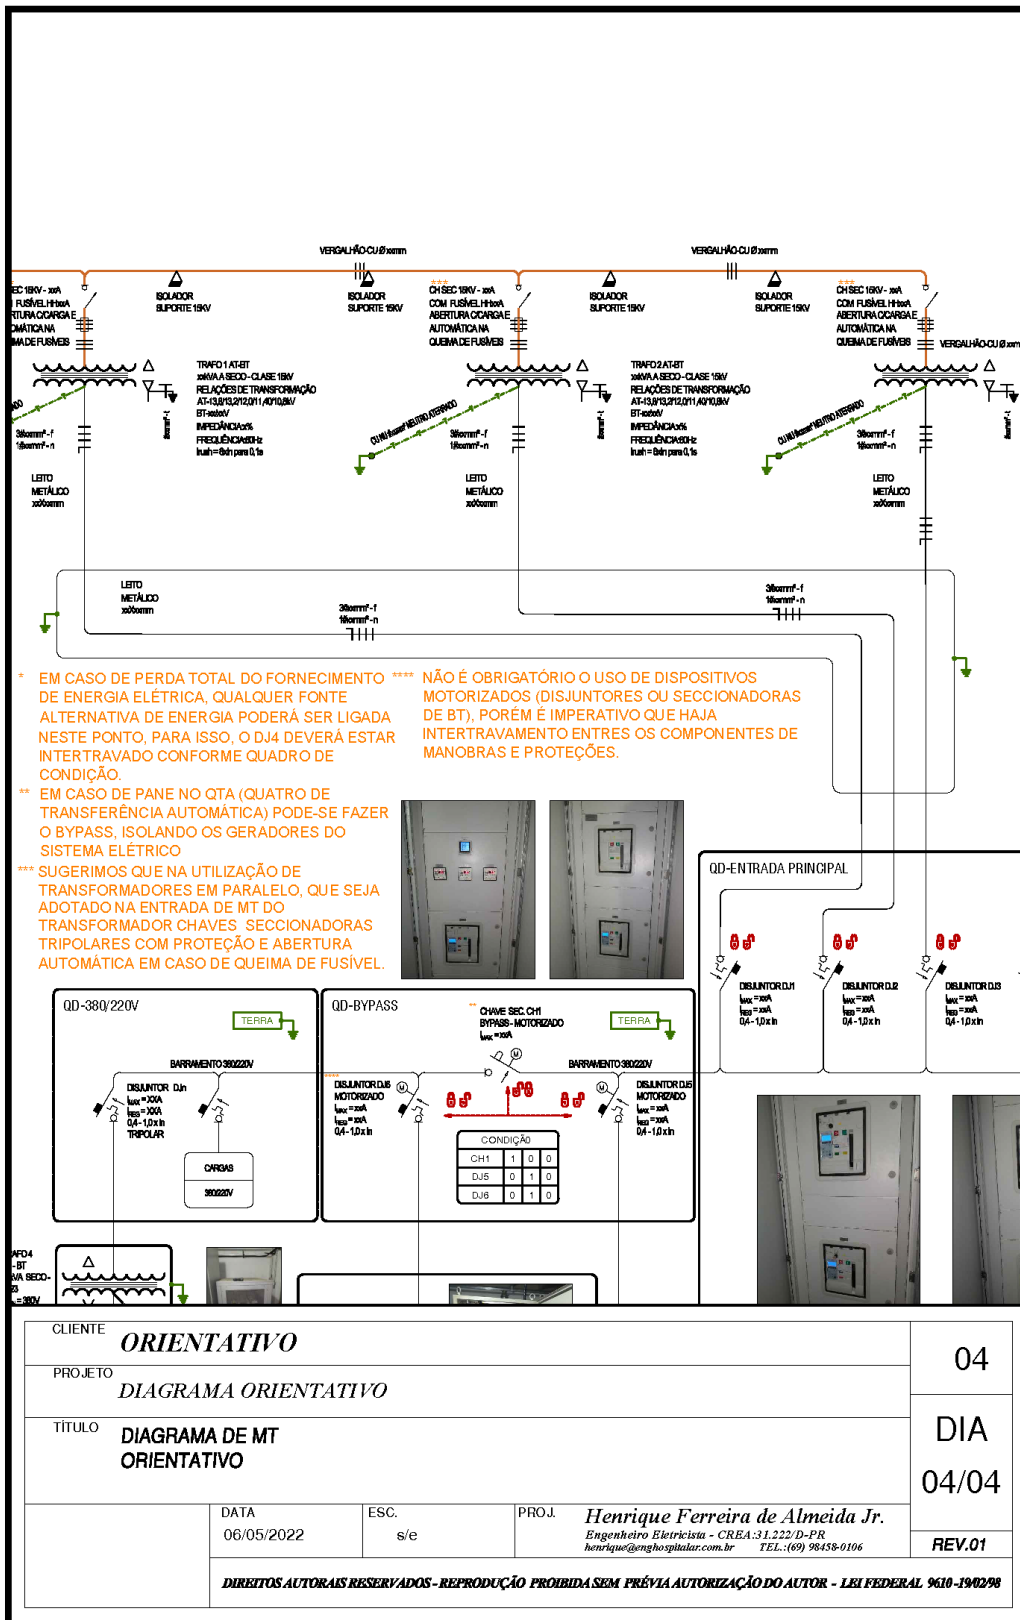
VERGALHÃO-CU Ø xxmm

VERGALHÃO-CU Ø xxmm

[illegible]EC 15KV - xxA
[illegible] FUSÍVEL HHxxA
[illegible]RTURA C/CARGA E
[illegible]OMÁTICA NA
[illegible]MA DE FUSÍVEIS

ISOLADOR
SUPORTE 15KV

ISOLADOR
SUPORTE 15KV

CH SEC 15KV - xxA
COM FUSÍVEL HHxxA
ABERTURA C/CARGA E
AUTOMÁTICA NA
QUEIMA DE FUSÍVEIS

ISOLADOR
SUPORTE 15KV

ISOLADOR
SUPORTE 15KV

CH SEC 15KV - xxA
COM FUSÍVEL HHxxA
ABERTURA C/CARGA E
AUTOMÁTICA NA
QUEIMA DE FUSÍVEIS

VERGALHÃO-CU Ø xxm

TRAFO 1 AT-BT
xxKVA A SECO - CLASE 15KV
RELAÇÕES DE TRANSFORMAÇÃO
AT-13,8/13,2/12,0/11,40/10,8kV
BT-xxx/xxV
IMPEDÂNCIA x%
FREQUÊNCIA 60Hz
Inrush = 8xIn para 0,1s

TRAFO 2 AT-BT
xxKVA A SECO - CLASE 15KV
RELAÇÕES DE TRANSFORMAÇÃO
AT-13,8/13,2/12,0/11,40/10,8kV
BT-xxx/xxV
IMPEDÂNCIA x%
FREQUÊNCIA 60Hz
Inrush = 8xIn para 0,1s

3#xxmm² - f
1#xxmm² - n

CU NU #xxmm² NEUTRO ATERRADO

3#xxmm² - f
1#xxmm² - n

CU NU #xxmm² NEUTRO ATERRADO

3#xxmm² - f
1#xxmm² - n

LEITO
METÁLICO
xxXxxmm

LEITO
METÁLICO
xxXxxmm

LEITO
METÁLICO
xxXxxmm

LEITO
METÁLICO
xxXxxmm

3#xxmm² - f
1#xxmm² - n

3#xxmm² - f
1#xxmm² - n

* EM CASO DE PERDA TOTAL DO FORNECIMENTO DE ENERGIA ELÉTRICA, QUALQUER FONTE ALTERNATIVA DE ENERGIA PODERÁ SER LIGADA NESTE PONTO, PARA ISSO, O DJ4 DEVERÁ ESTAR INTERTRAVADO CONFORME QUADRO DE CONDIÇÃO.

** EM CASO DE PANE NO QTA (QUATRO DE TRANSFERÊNCIA AUTOMÁTICA) PODE-SE FAZER O BYPASS, ISOLANDO OS GERADORES DO SISTEMA ELÉTRICO

*** SUGERIMOS QUE NA UTILIZAÇÃO DE TRANSFORMADORES EM PARALELO, QUE SEJA ADOTADO NA ENTRADA DE MT DO TRANSFORMADOR CHAVES SECCIONADORAS TRIPOLARES COM PROTEÇÃO E ABERTURA AUTOMÁTICA EM CASO DE QUEIMA DE FUSÍVEL.

**** NÃO É OBRIGATÓRIO O USO DE DISPOSITIVOS MOTORIZADOS (DISJUNTORES OU SECCIONADORAS DE BT), PORÉM É IMPERATIVO QUE HAJA INTERTRAVAMENTO ENTRES OS COMPONENTES DE MANOBRAS E PROTEÇÕES.

QD-ENTRADA PRINCIPAL

DISJUNTOR DJ1
$I_{MAX}$ = xxA
$I_{RES}$ = xxA
0,4 - 1,0 x In

DISJUNTOR DJ2
$I_{MAX}$ = xxA
$I_{RES}$ = xxA
0,4 - 1,0 x In

DISJUNTOR DJ3
$I_{MAX}$ = xxA
$I_{RES}$ = xxA
0,4 - 1,0 x In

QD-380/220V

TERRA

BARRAMENTO 380/220V

DISJUNTOR DJn
$I_{MAX}$ = XXA
$I_{RES}$ = XXA
0,4 - 1,0 x In
TRIPOLAR

CARGAS
380/220V

QD-BYPASS

** CHAVE SEC. CH1
BYPASS - MOTORIZADO
$I_{MAX}$ = xxA

TERRA

BARRAMENTO 380/220V

**** DISJUNTOR DJ6
MOTORIZADO
$I_{MAX}$ = xxA
$I_{RES}$ = xxA
0,4 - 1,0 x In

DISJUNTOR DJ5
MOTORIZADO
$I_{MAX}$ = xxA
$I_{RES}$ = xxA
0,4 - 1,0 x In

| CONDIÇÃO | | | |
|---|---|---|---|
| CH1 | 1 | 0 | 0 |
| DJ5 | 0 | 1 | 0 |
| DJ6 | 0 | 1 | 0 |

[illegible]AFO 4
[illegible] - BT
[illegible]VA SECO -
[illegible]
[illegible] = 380V

CLIENTE
ORIENTATIVO

PROJETO
DIAGRAMA ORIENTATIVO

TÍTULO
DIAGRAMA DE MT
ORIENTATIVO

04

DIA

04/04

DATA
06/05/2022

ESC.
s/e

PROJ.
Henrique Ferreira de Almeida Jr.
Engenheiro Eletricista - CREA:31.222/D-PR
henrique@enghospitalar.com.br TEL.:(69) 98458-0106

REV.01

DIREITOS AUTORAIS RESERVADOS - REPRODUÇÃO PROIBIDA SEM PRÉVIA AUTORIZAÇÃO DO AUTOR - LEI FEDERAL 9610 - 19/02/98